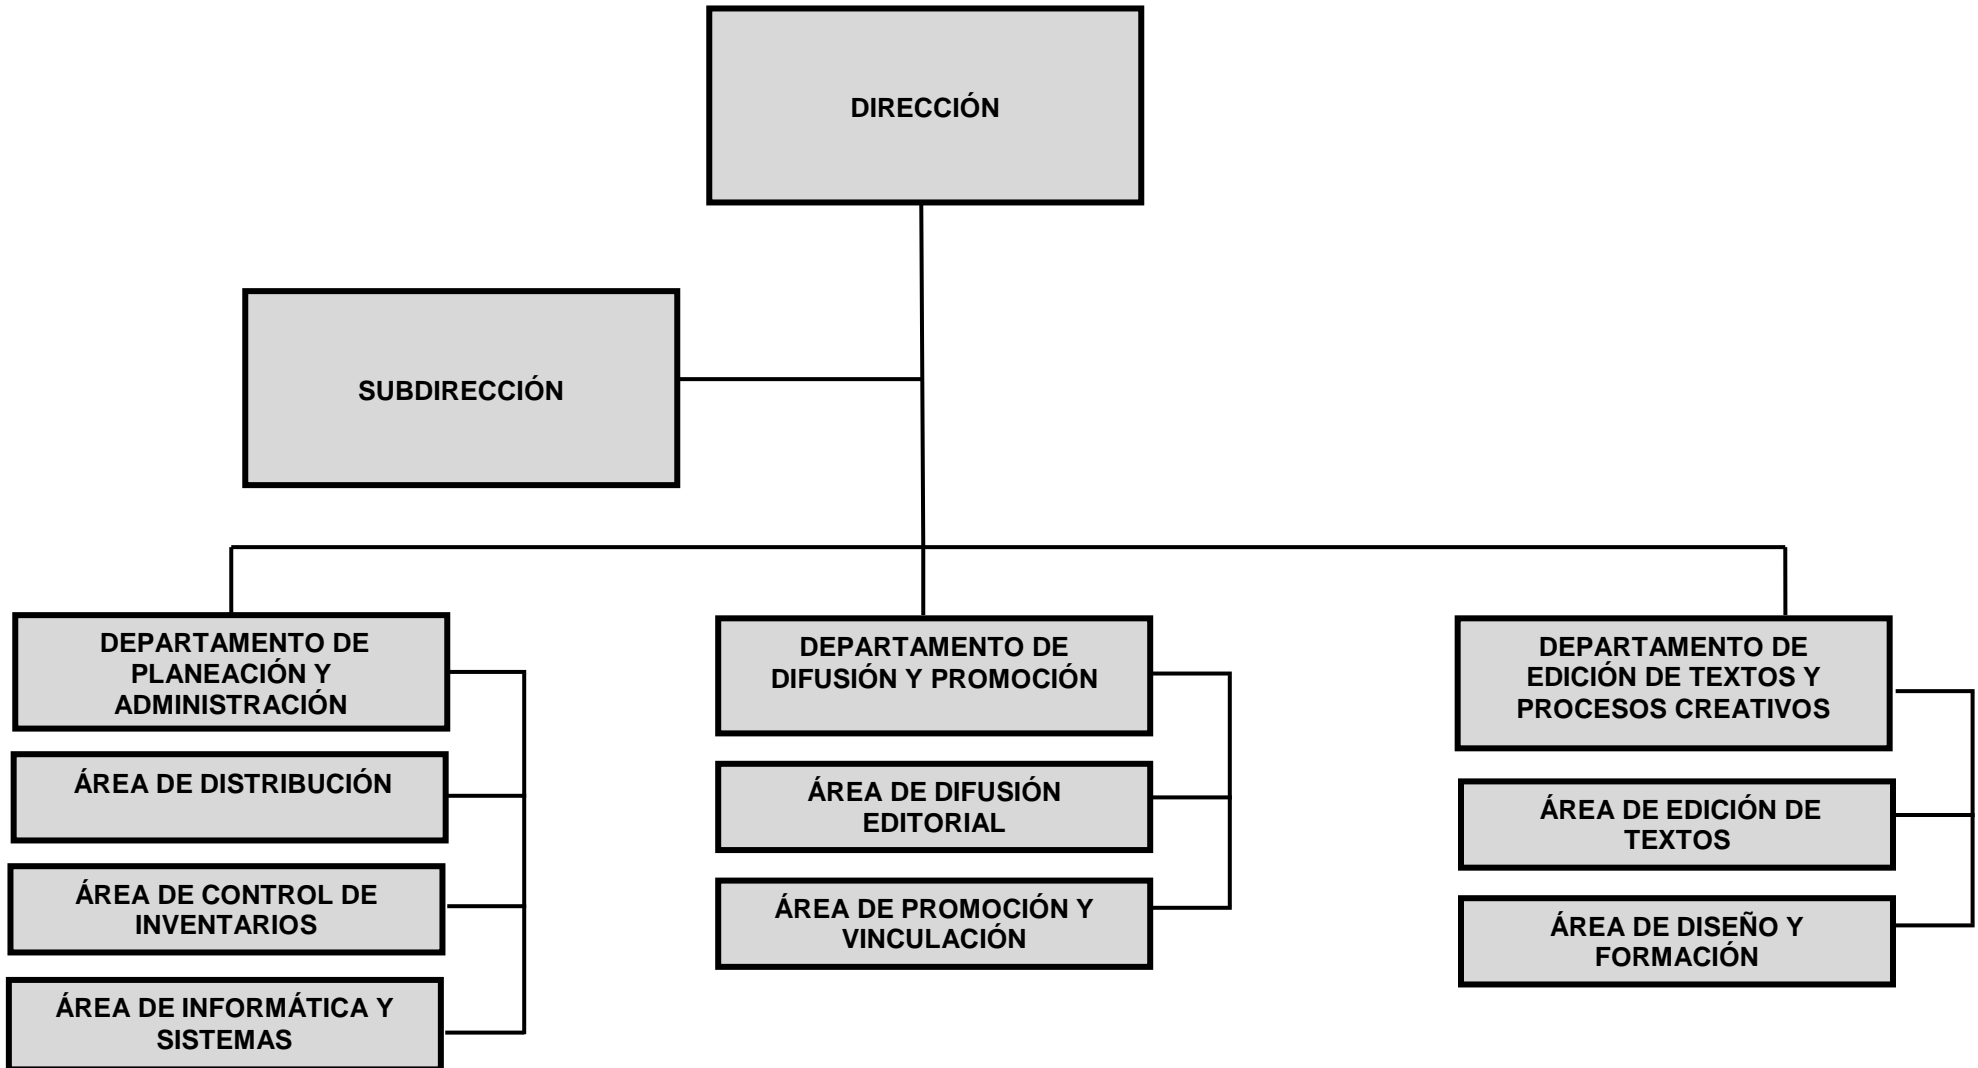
DIRECCIÓN

SUBDIRECCIÓN

DEPARTAMENTO DE PLANEACIÓN Y ADMINISTRACIÓN

ÁREA DE DISTRIBUCIÓN

ÁREA DE CONTROL DE INVENTARIOS

ÁREA DE INFORMÁTICA Y SISTEMAS

DEPARTAMENTO DE DIFUSIÓN Y PROMOCIÓN

ÁREA DE DIFUSIÓN EDITORIAL

ÁREA DE PROMOCIÓN Y VINCULACIÓN

DEPARTAMENTO DE EDICIÓN DE TEXTOS Y PROCESOS CREATIVOS

ÁREA DE EDICIÓN DE TEXTOS

ÁREA DE DISEÑO Y FORMACIÓN